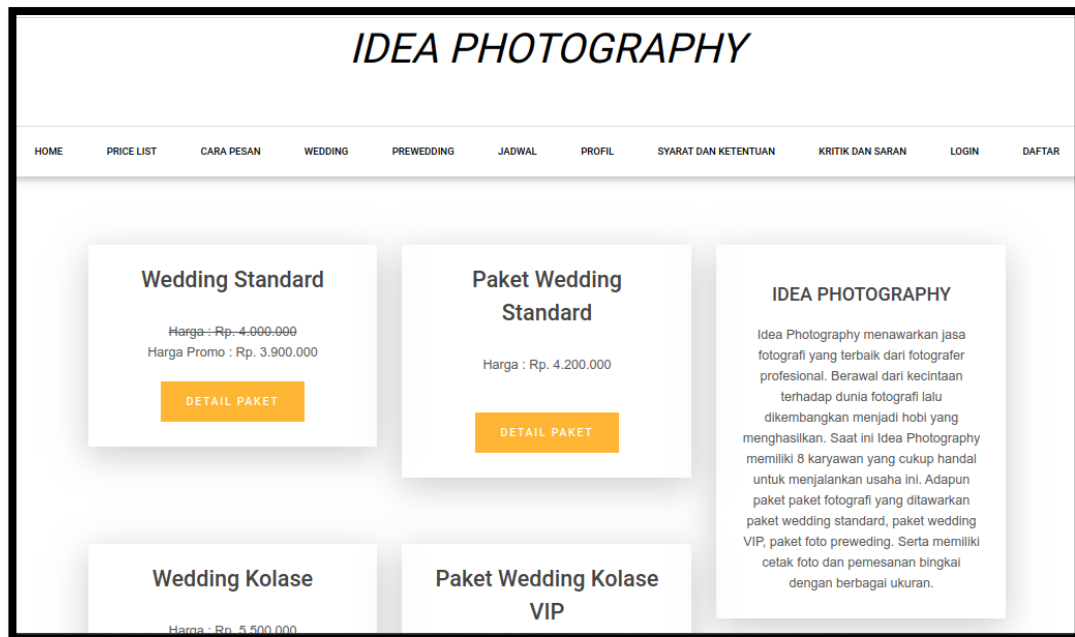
IDEA PHOTOGRAPHY

HOME PRICE LIST CARA PESAN WEDDING PREWEDDING JADWAL PROFIL SYARAT DAN KETENTUAN KRITIK DAN SARAN LOGIN DAFTAR

Wedding Standard

~~Harga : Rp. 4.000.000~~
Harga Promo : Rp. 3.900.000

DETAIL PAKET

Paket Wedding Standard

Harga : Rp. 4.200.000

DETAIL PAKET

IDEA PHOTOGRAPHY

Idea Photography menawarkan jasa fotografi yang terbaik dari fotografer profesional. Berawal dari kecintaan terhadap dunia fotografi lalu dikembangkan menjadi hobi yang menghasilkan. Saat ini Idea Photography memiliki 8 karyawan yang cukup handal untuk menjalankan usaha ini. Adapun paket paket fotografi yang ditawarkan paket wedding standard, paket wedding VIP, paket foto preweding. Serta memiliki cetak foto dan pemesanan bingkai dengan berbagai ukuran.

Wedding Kolase

Harga : Rp. 5.500.000

Paket Wedding Kolase VIP